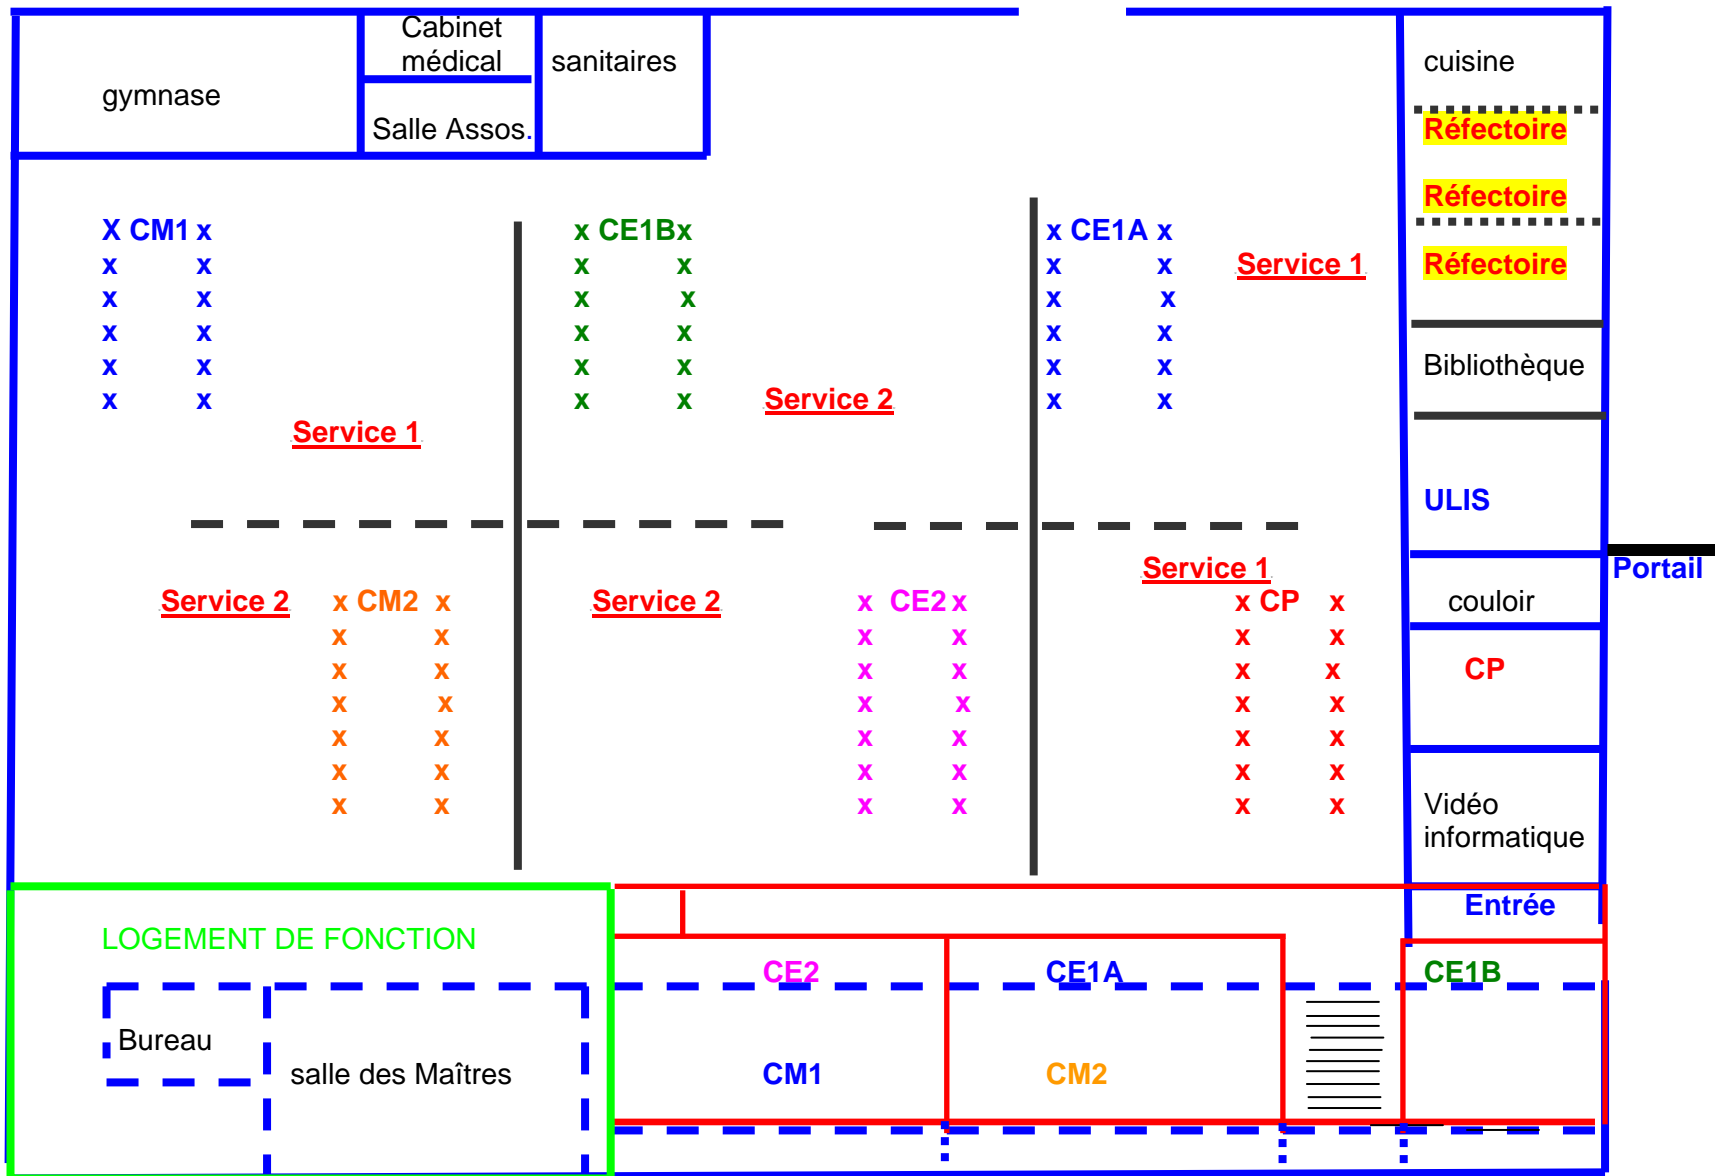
gymnase

Cabinet médical

Salle Assos.

sanitaires

cuisine

Réfectoire

Réfectoire

Réfectoire

Service 1

Bibliothèque

ULIS

Portail

couloir

CP

Vidéo informatique

Entrée

X CM1 x
x x
x x
x x
x x
x x

Service 1

x CE1Bx
x x
x x
x x
x x
x x

Service 2

x CE1A x
x x
x x
x x
x x
x x

Service 2

x CM2 x
x x
x x
x x
x x
x x
x x

Service 2

x CE2 x
x x
x x
x x
x x
x x
x x

Service 1

x CP x
x x
x x
x x
x x
x x
x x

LOGEMENT DE FONCTION

Bureau

salle des Maîtres

CE2

CE1A

CE1B

CM1

CM2